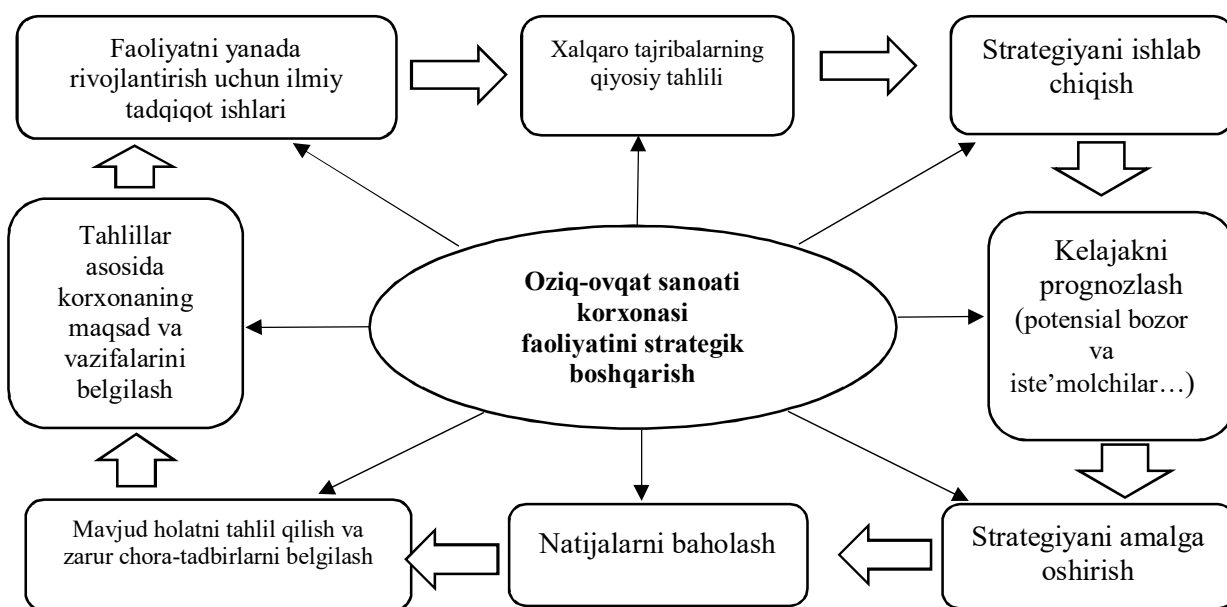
Faoliyatni yanada rivojlantirish uchun ilmiy tadqiqot ishlari

Xalqaro tajribalarning qiyosiy tahlili

Strategiyani ishlab chiqish

Tahlillar asosida korxonaning maqsad va vazifalarini belgilash

Oziq-ovqat sanoati korxonasi faoliyatini strategik boshqarish

Kelajakni prognozlash (potensial bozor va iste'molchilar…)

Mavjud holatni tahlil qilish va zarur chora-tadbirlarni belgilash

Natijalarni baholash

Strategiyani amalga oshirish